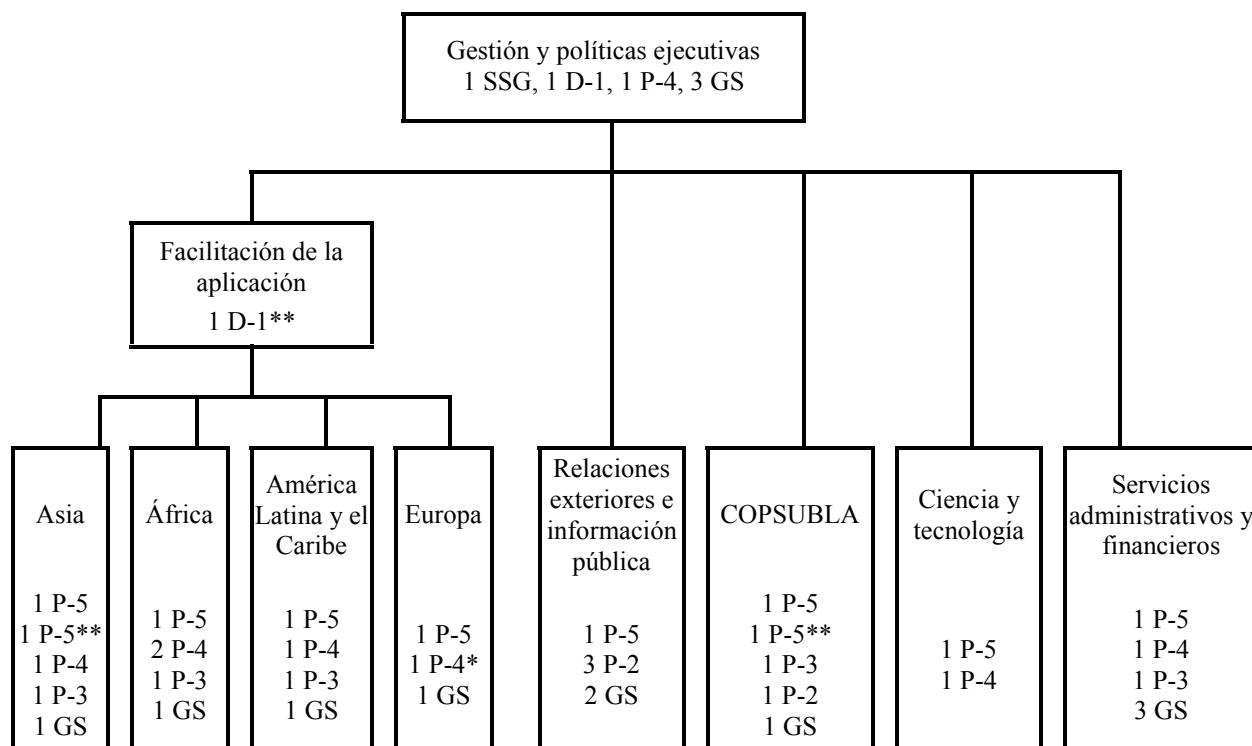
Gestión y políticas ejecutivas
1 SSG, 1 D-1, 1 P-4, 3 GS

Facilitación de la aplicación
1 D-1**

Asia
1 P-5
1 P-5**
1 P-4
1 P-3
1 GS

África
1 P-5
2 P-4
1 P-3
1 GS

América Latina y el Caribe
1 P-5
1 P-4
1 P-3
1 GS

Europa
1 P-5
1 P-4*
1 GS

Relaciones exteriores e información pública
1 P-5
3 P-2
2 GS

COPSUBLA
1 P-5
1 P-5**
1 P-3
1 P-2
1 GS

Ciencia y tecnología
1 P-5
1 P-4

Servicios administrativos y financieros
1 P-5
1 P-4
1 P-3
3 GS